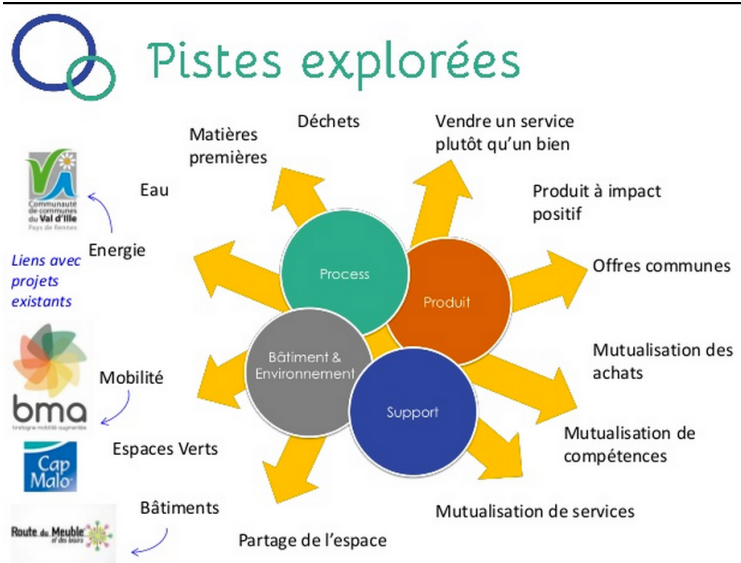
Pistes explorées

Communauté de communes du Val d'Ille Pays de Rennes

Liens avec projets existants

bma bretagne mobilité augmentée

Cap Malo

Route du Meuble et des loisirs

Matières premières

Déchets

Vendre un service plutôt qu'un bien

Eau

Produit à impact positif

Energie

Offres communes

Process

Produit

Bâtiment & Environnement

Support

Mobilité

Mutualisation des achats

Espaces Verts

Mutualisation de compétences

Bâtiments

Mutualisation de services

Partage de l'espace